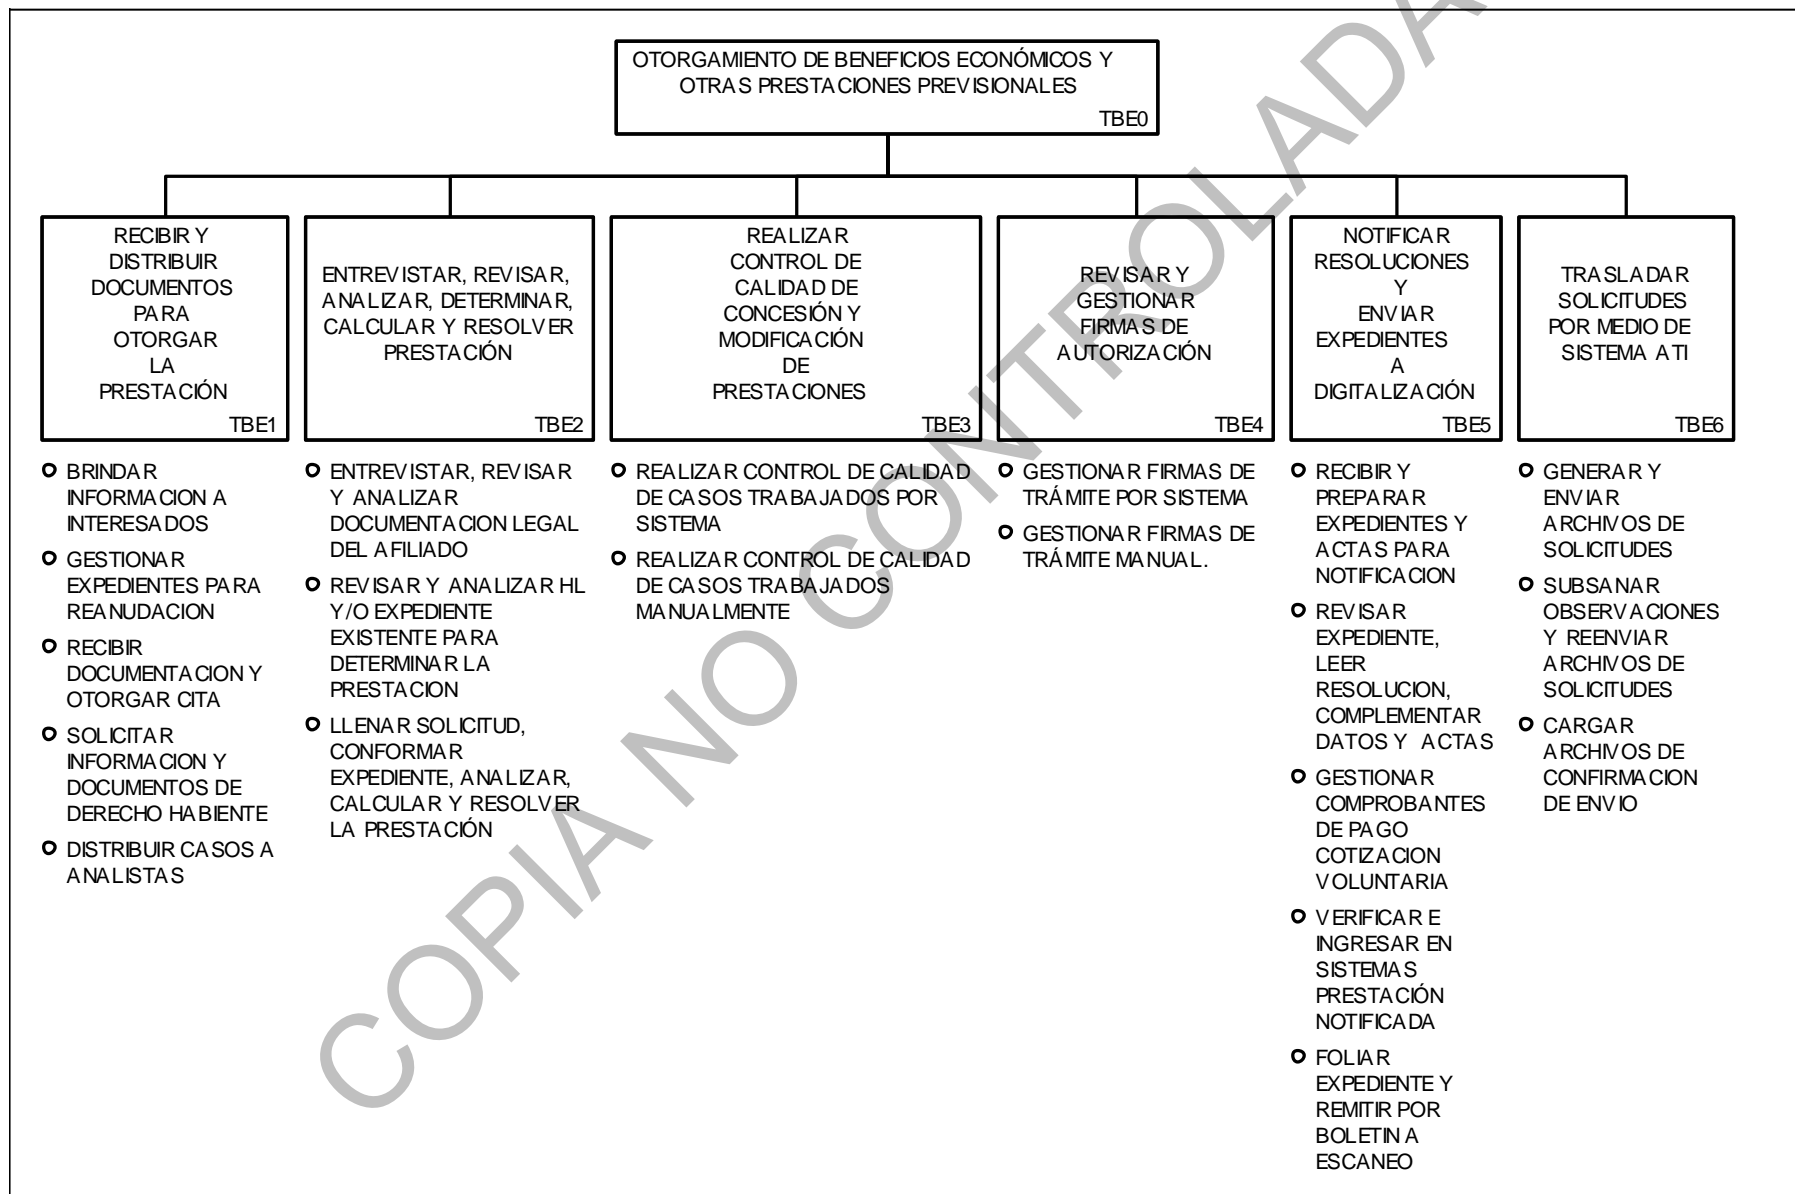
OTORGAMIENTO DE BENEFICIOS ECONÓMICOS Y OTRAS PRESTACIONES PREVISIONALES
TBE0

RECIBIR Y DISTRIBUIR DOCUMENTOS PARA OTORGAR LA PRESTACIÓN
TBE1

ENTREVISTAR, REVISAR, ANALIZAR, DETERMINAR, CALCULAR Y RESOLVER PRESTACIÓN
TBE2

REALIZAR CONTROL DE CALIDAD DE CONCESIÓN Y MODIFICACIÓN DE PRESTACIONES
TBE3

REVISAR Y GESTIONAR FIRMAS DE AUTORIZACIÓN
TBE4

NOTIFICAR RESOLUCIONES Y ENVIAR EXPEDIENTES A DIGITALIZACIÓN
TBE5

TRASLADAR SOLICITUDES POR MEDIO DE SISTEMA ATI
TBE6

- BRINDAR INFORMACION A INTERESADOS
- GESTIONAR EXPEDIENTES PARA REANUDACION
- RECIBIR DOCUMENTACION Y OTORGAR CITA
- SOLICITAR INFORMACION Y DOCUMENTOS DE DERECHO HABIENTE
- DISTRIBUIR CASOS A ANALISTAS

- ENTREVISTAR, REVISAR Y ANALIZAR DOCUMENTACION LEGAL DEL AFILIADO
- REVISAR Y ANALIZAR HL Y/O EXPEDIENTE EXISTENTE PARA DETERMINAR LA PRESTACION
- LLENAR SOLICITUD, CONFORMAR EXPEDIENTE, ANALIZAR, CALCULAR Y RESOLVER LA PRESTACIÓN

- REALIZAR CONTROL DE CALIDAD DE CASOS TRABAJADOS POR SISTEMA
- REALIZAR CONTROL DE CALIDAD DE CASOS TRABAJADOS MANUALMENTE

- GESTIONAR FIRMAS DE TRÁMITE POR SISTEMA
- GESTIONAR FIRMAS DE TRÁMITE MANUAL.

- RECIBIR Y PREPARAR EXPEDIENTES Y ACTAS PARA NOTIFICACION
- REVISAR EXPEDIENTE, LEER RESOLUCION, COMPLEMENTAR DATOS Y ACTAS
- GESTIONAR COMPROBANTES DE PAGO COTIZACION VOLUNTARIA
- VERIFICAR E INGRESAR EN SISTEMAS PRESTACIÓN NOTIFICADA
- FOLIAR EXPEDIENTE Y REMITIR POR BOLETIN A ESCANEO

- GENERAR Y ENVIAR ARCHIVOS DE SOLICITUDES
- SUBSANAR OBSERVACIONES Y REENVIAR ARCHIVOS DE SOLICITUDES
- CARGAR ARCHIVOS DE CONFIRMACION DE ENVIO

COPIA NO CONTROLADA